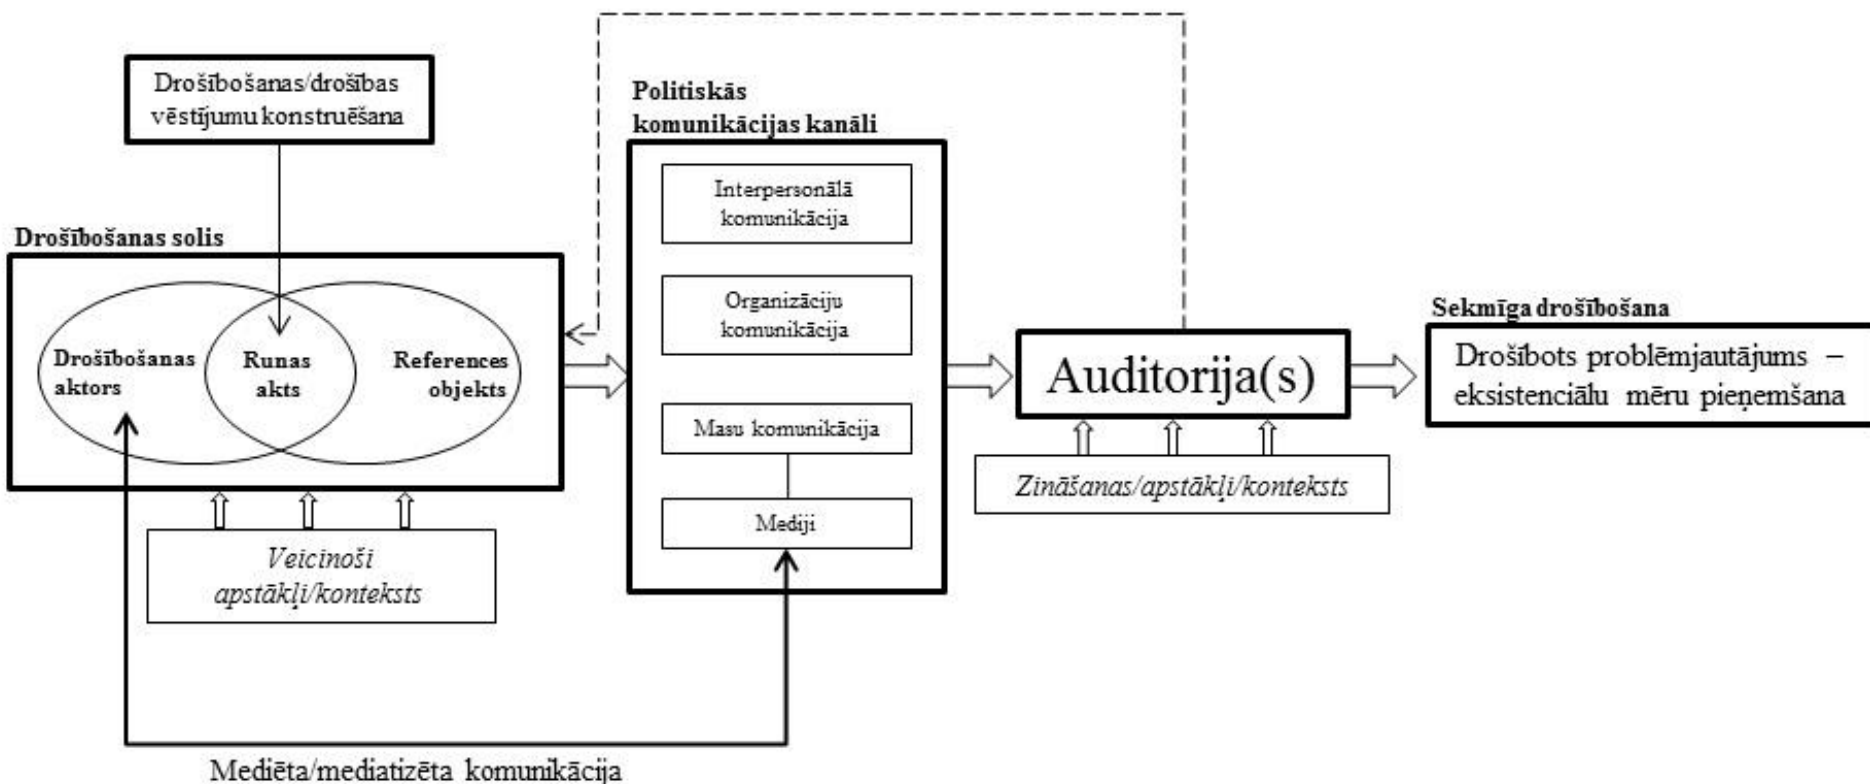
Drošībošanas/drošības vēstījumu konstruēšana

Drošībošanas solis

Drošībošanas aktors

Runas akts

References objekts

Veicinoši apstākļi/konteksts

Politiskās komunikācijas kanāli

Interpersonālā komunikācija

Organizāciju komunikācija

Masu komunikācija

Mediji

Auditorija(s)

Zināšanas/apstākļi/konteksts

Sekmīga drošībošana

Drošībots problēmjautājums – eksistenciālu mēru pieņemšana

Mediēta/mediatizēta komunikācija